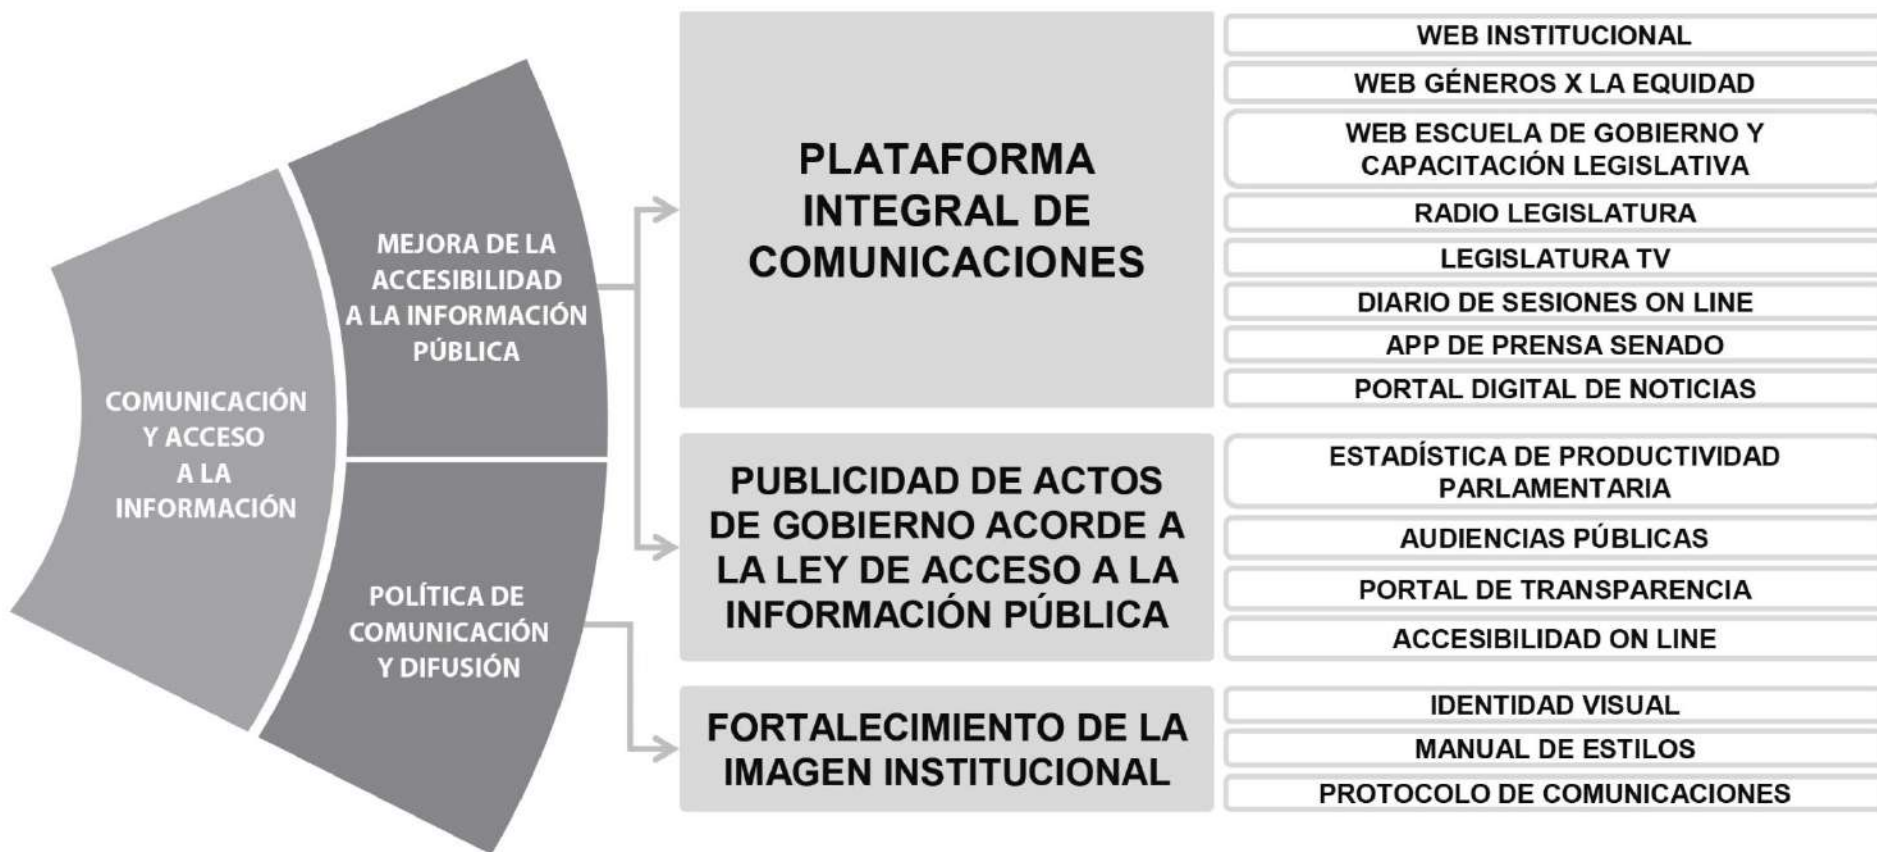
COMUNICACIÓN Y ACCESO A LA INFORMACIÓN

MEJORA DE LA ACCESIBILIDAD A LA INFORMACIÓN PÚBLICA

POLÍTICA DE COMUNICACIÓN Y DIFUSIÓN

PLATAFORMA INTEGRAL DE COMUNICACIONES

WEB INSTITUCIONAL
WEB GÉNEROS X LA EQUIDAD
WEB ESCUELA DE GOBIERNO Y CAPACITACIÓN LEGISLATIVA
RADIO LEGISLATURA
LEGISLATURA TV
DIARIO DE SESIONES ON LINE
APP DE PRENSA SENADO
PORTAL DIGITAL DE NOTICIAS

PUBLICIDAD DE ACTOS DE GOBIERNO ACORDE A LA LEY DE ACCESO A LA INFORMACIÓN PÚBLICA

ESTADÍSTICA DE PRODUCTIVIDAD PARLAMENTARIA
AUDIENCIAS PÚBLICAS
PORTAL DE TRANSPARENCIA
ACCESIBILIDAD ON LINE

FORTALECIMIENTO DE LA IMAGEN INSTITUCIONAL

IDENTIDAD VISUAL
MANUAL DE ESTILOS
PROTOCOLO DE COMUNICACIONES